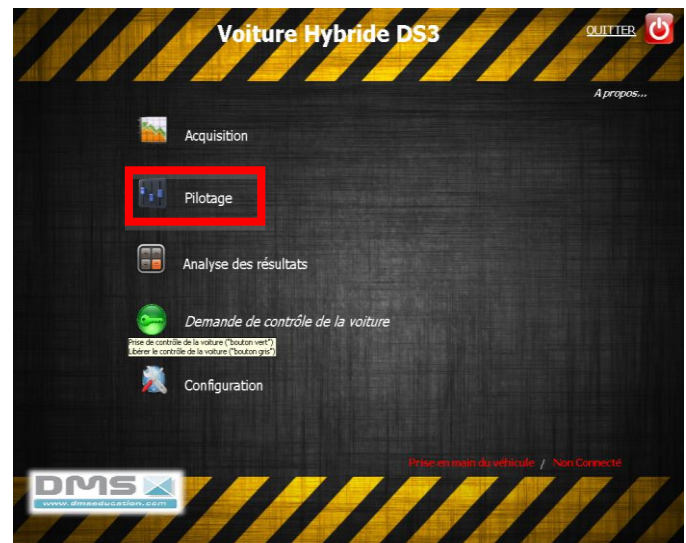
Voiture Hybride DS3

QUITTER

A propos...

Acquisition

Pilotage

Analyse des résultats

Demande de contrôle de la voiture

Prise de contrôle de la voiture ("bouton vert")
Libérer le contrôle de la voiture ("bouton gris")

Configuration

Prise en main du véhicule / Non Connecté

DMS
www.dmseducation.com